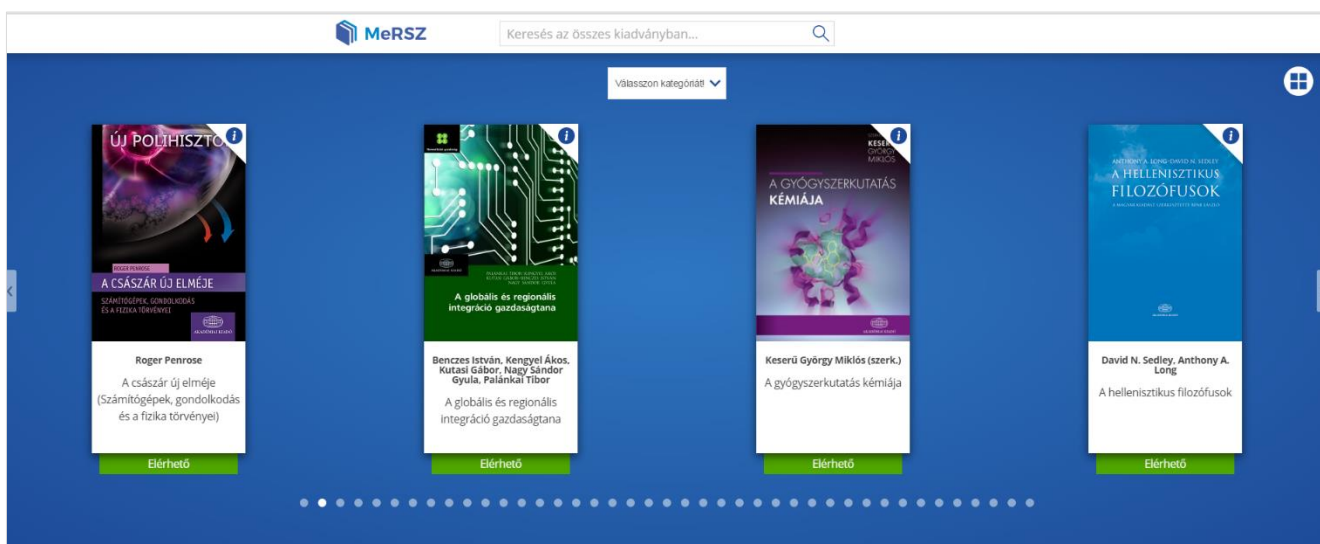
MeRSZ

Keresés az összes kiadványban...

Válasszon kategóriát!

ÚJ POLIHISZTOR

ROGER PENROSE

A CSÁSZÁR ÚJ ELMÉJE

SZÁMÍTÓGÉPEK, GONDOLKODÁS ÉS A FIZIKA TÖRVÉNYEI

AKADÉMIAI KIADÓ

Roger Penrose

A császár új elméje (Számítógépek, gondolkodás és a fizika törvényei)

Elérhető

AKADÉMIAI KIADÓ

PALÁNKAI TIBOR, BENCZES ISTVÁN, KENGYEL ÁKOS, KUTASI GÁBOR, NAGY SÁNDOR GYULA

A globális és regionális integráció gazdaságtana

Benczes István, Kengyel Ákos, Kutasi Gábor, Nagy Sándor Gyula, Palánkai Tibor

A globális és regionális integráció gazdaságtana

Elérhető

KESERŰ GYÖRGY MIKLÓS

A GYÓGYSZERKUTATÁS KÉMIÁJA

AKADÉMIAI KIADÓ

Keserű György Miklós (szerk.)

A gyógyszerkutatás kémiája

Elérhető

ANTHONY A. LONG · DAVID N. SEDLEY

A HELLENISZTIKUS FILOZÓFUSOK

A MAGYAR KIADÁST SZERKESZTETTE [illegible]

David N. Sedley, Anthony A. Long

A hellenisztikus filozófusok

Elérhető